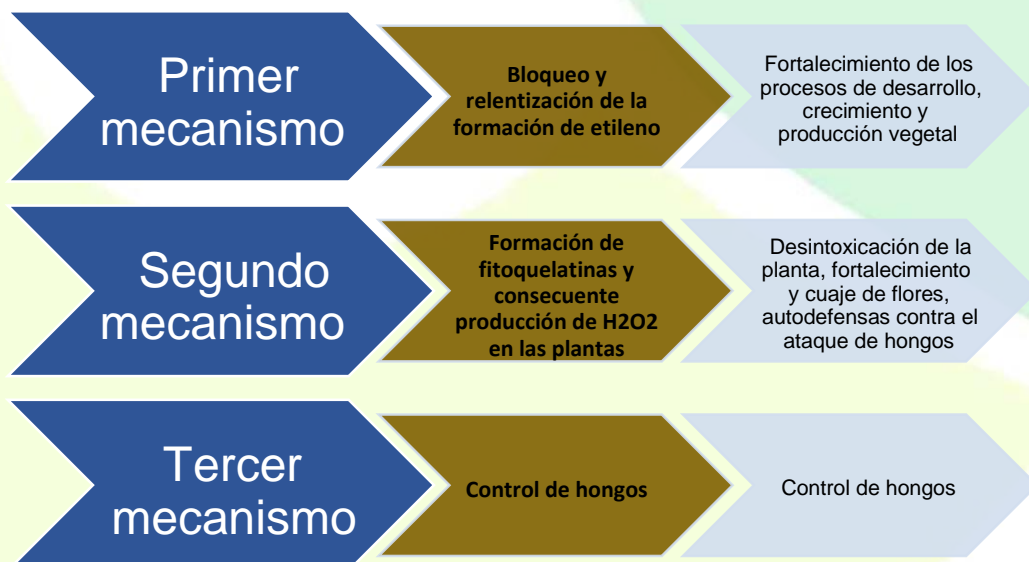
Primer mecanismo

Bloqueo y relentización de la formación de etileno

Fortalecimiento de los procesos de desarrollo, crecimiento y producción vegetal

Segundo mecanismo

Formación de fitoquelatinas y consecuente producción de H2O2 en las plantas

Desintoxicación de la planta, fortalecimiento y cuaje de flores, autodefensas contra el ataque de hongos

Tercer mecanismo

Control de hongos

Control de hongos